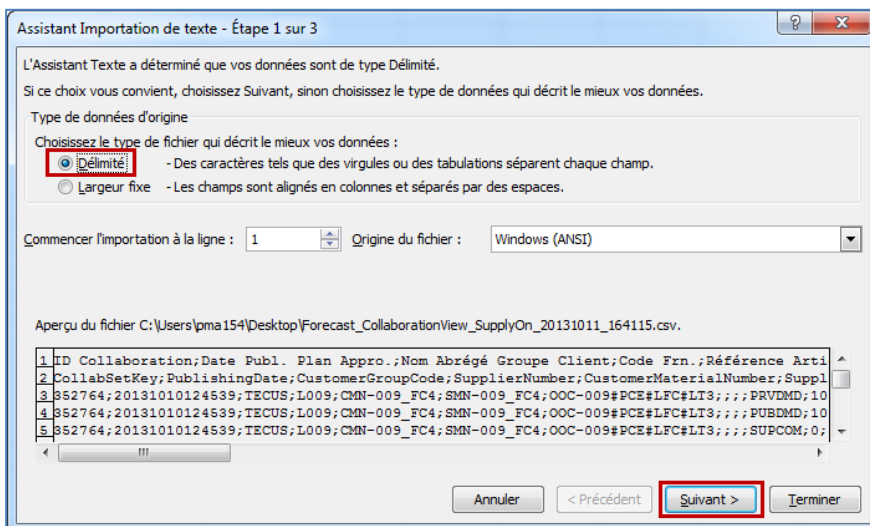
Assistant Importation de texte - Étape 1 sur 3

?

X

L'Assistant Texte a déterminé que vos données sont de type Délimité.

Si ce choix vous convient, choisissez Suivant, sinon choisissez le type de données qui décrit le mieux vos données.

Type de données d'origine

Choisissez le type de fichier qui décrit le mieux vos données :

Délimité - Des caractères tels que des virgules ou des tabulations séparent chaque champ.

Largeur fixe - Les champs sont alignés en colonnes et séparés par des espaces.

Commencer l'importation à la ligne : 1

Origine du fichier : Windows (ANSI)

Aperçu du fichier C:\Users\pma154\Desktop\Forecast_CollaborationView_SupplyOn_20131011_164115.csv.

1 ID Collaboration;Date Publ. Plan Appro.;Nom Abrégé Groupe Client;Code Frn.;Référence Arti
2 CollabSetKey;PublishingDate;CustomerGroupCode;SupplierNumber;CustomerMaterialNumber;Suppl
3 352764;20131010124539;TECUS;L009;CMN-009_FC4;SMN-009_FC4;OOC-009#PCE#LFC#LT3;;;;PRVDMD;10
4 352764;20131010124539;TECUS;L009;CMN-009_FC4;SMN-009_FC4;OOC-009#PCE#LFC#LT3;;;;PUBDMD;10
5 352764;20131010124539;TECUS;L009;CMN-009_FC4;SMN-009_FC4;OOC-009#PCE#LFC#LT3;;;;SUPCOM;0;

Annuler

< Précédent

Suivant >

Terminer